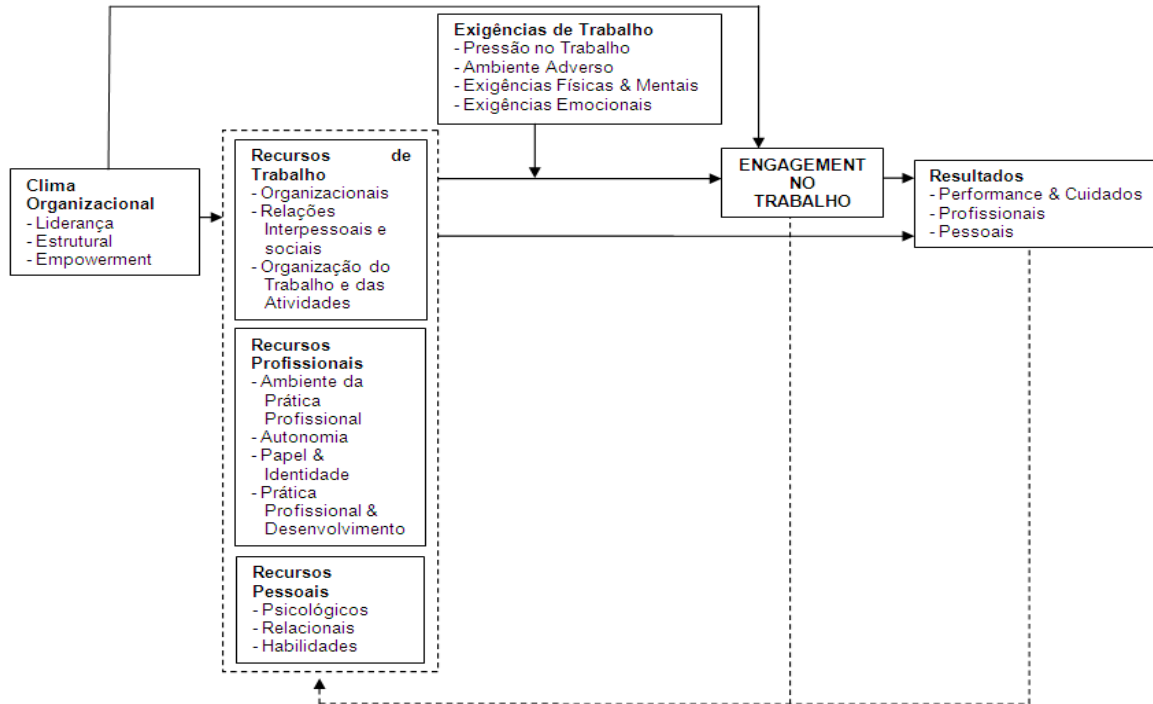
Exigências de Trabalho
- Pressão no Trabalho
- Ambiente Adverso
- Exigências Físicas & Mentais
- Exigências Emocionais

Clima Organizacional
- Liderança
- Estrutural
- Empowerment

Recursos de Trabalho
- Organizacionais
- Relações Interpessoais e sociais
- Organização do Trabalho e das Atividades

Recursos Profissionais
- Ambiente da Prática Profissional
- Autonomia
- Papel & Identidade
- Prática Profissional & Desenvolvimento

Recursos Pessoais
- Psicológicos
- Relacionais
- Habilidades

ENGAGEMENT NO TRABALHO

Resultados
- Performance & Cuidados
- Profissionais
- Pessoais